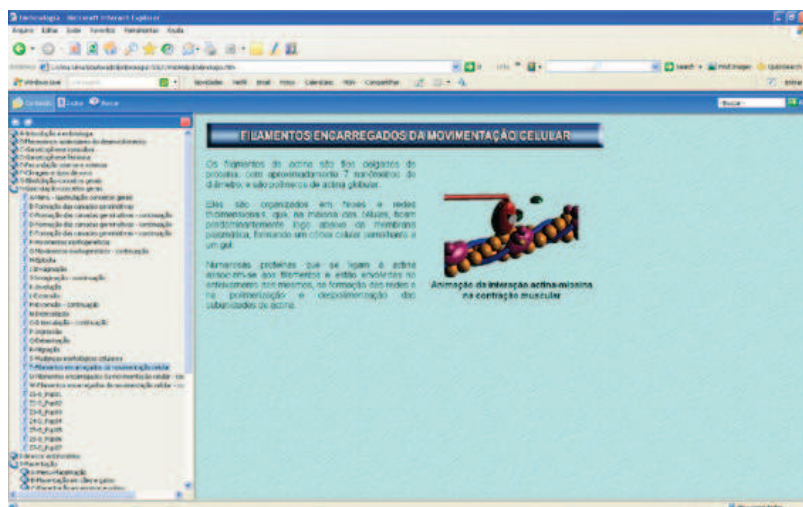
Embriologia - Microsoft Internet Explorer

Arquivo Editar Exibir Favoritos Ferramentas Ajuda

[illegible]

Windows Live

Conteúdo Índice Buscar

FILAMENTOS ENCARREGADOS DA MOVIMENTAÇÃO CELULAR

Os filamentos de actina são fios delgados de proteína, com aproximadamente 7 nanômetros de diâmetro, e são polímeros de actina globular.

Eles são organizados em feixes e redes tridimensionais, que, na maioria das células, ficam predominantemente logo abaixo da membrana plasmática, formando um córtex celular semelhante a um gel.

Numerosas proteínas que se ligam à actina associam-se aos filamentos e estão envolvidas no entrelaçamento dos mesmos, na formação das redes e na polimerização e despolimerização das subunidades de actina.

Animação da interação actina-miosina na contração muscular

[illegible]